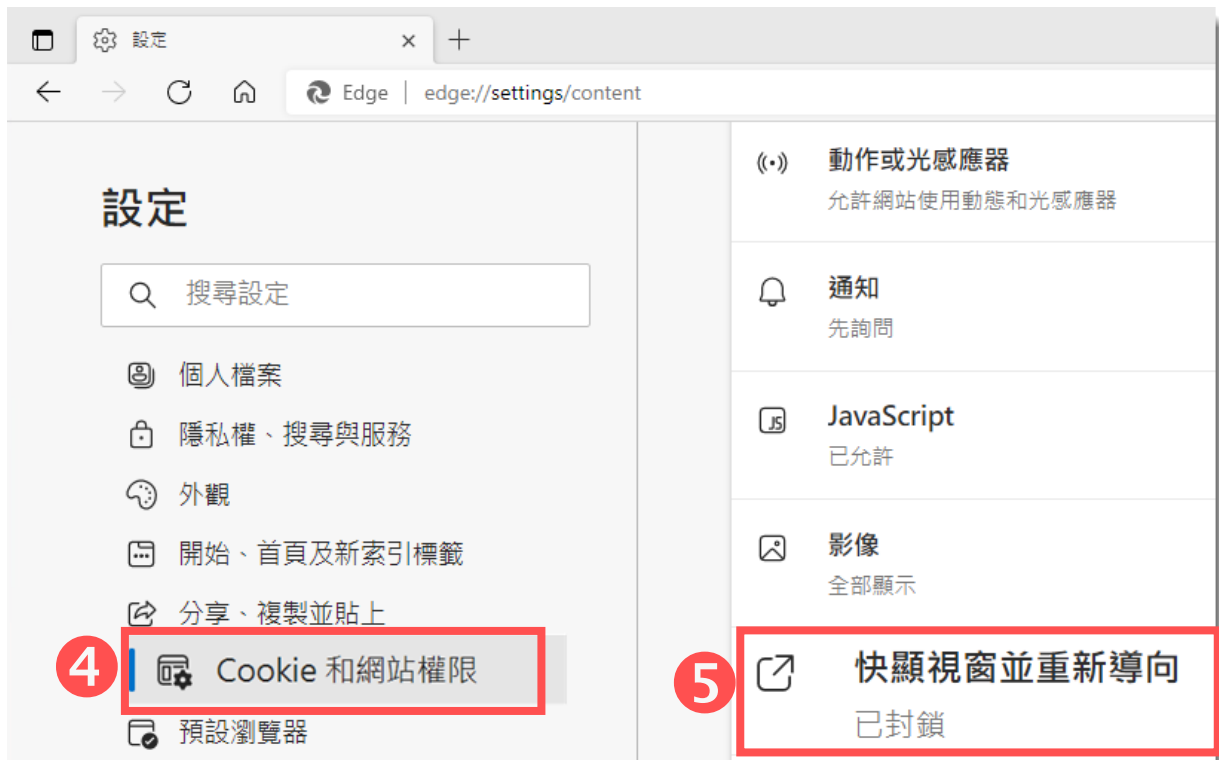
設定 ×

Edge | edge://settings/content

設定

搜尋設定

個人檔案

隱私權、搜尋與服務

外觀

開始、首頁及新索引標籤

分享、複製並貼上

4

Cookie 和網站權限

預設瀏覽器

動作或光感應器
允許網站使用動態和光感應器

通知
先詢問

JavaScript
已允許

影像
全部顯示

5

快顯視窗並重新導向
已封鎖